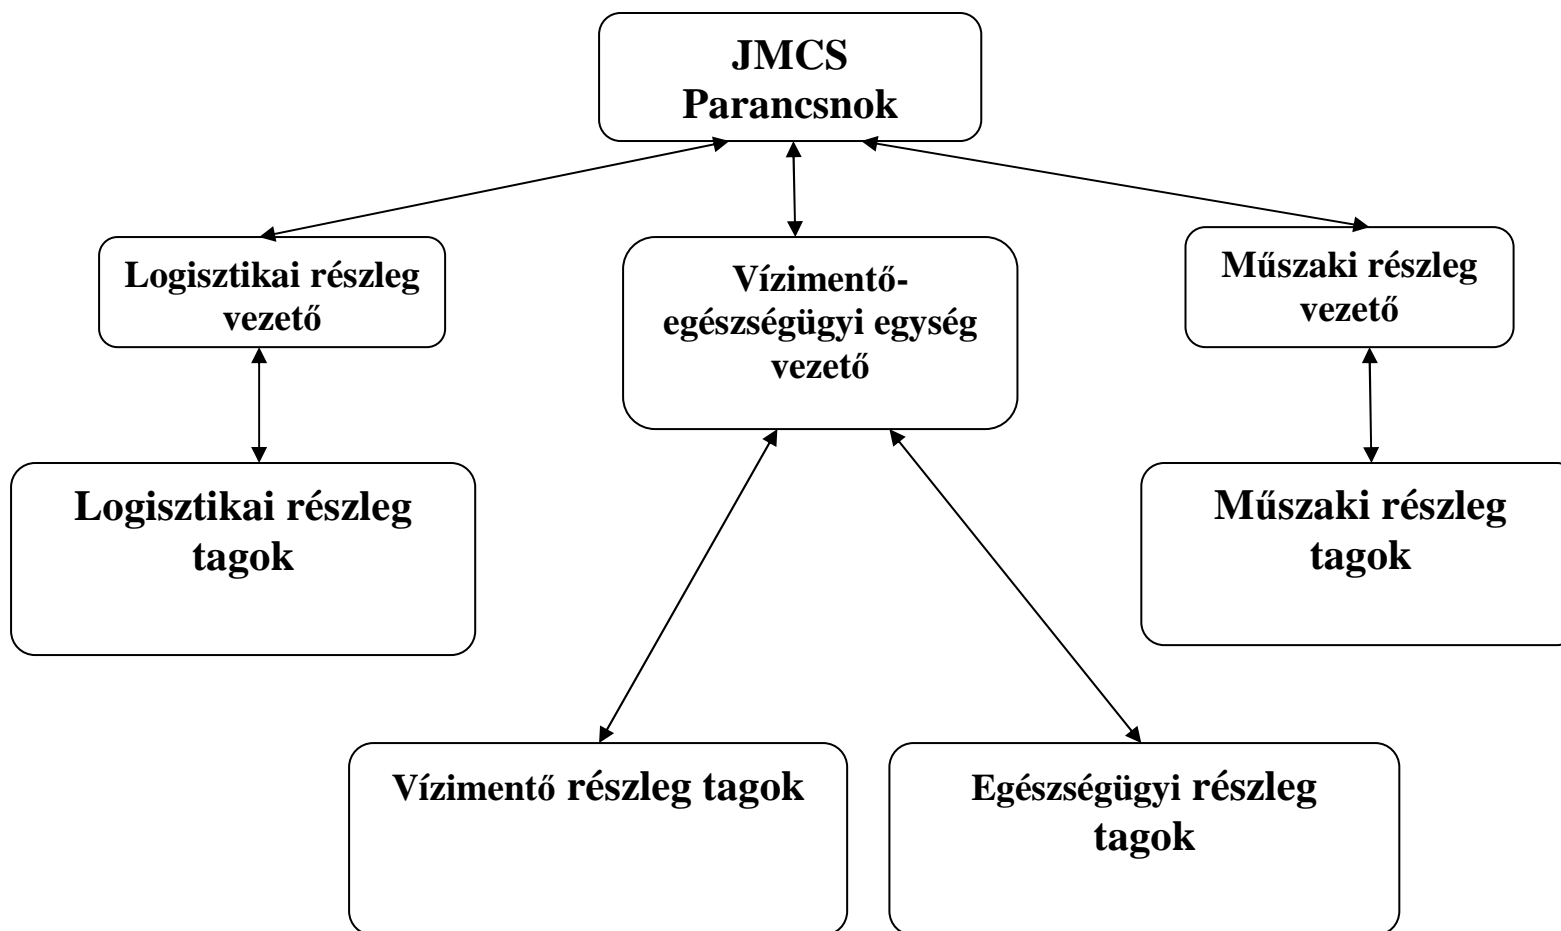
JMCS Parancsnok

Logisztikai részleg vezető

Vízimentő-egészségügyi egység vezető

Műszaki részleg vezető

Logisztikai részleg tagok

Műszaki részleg tagok

Vízimentő részleg tagok

Egészségügyi részleg tagok